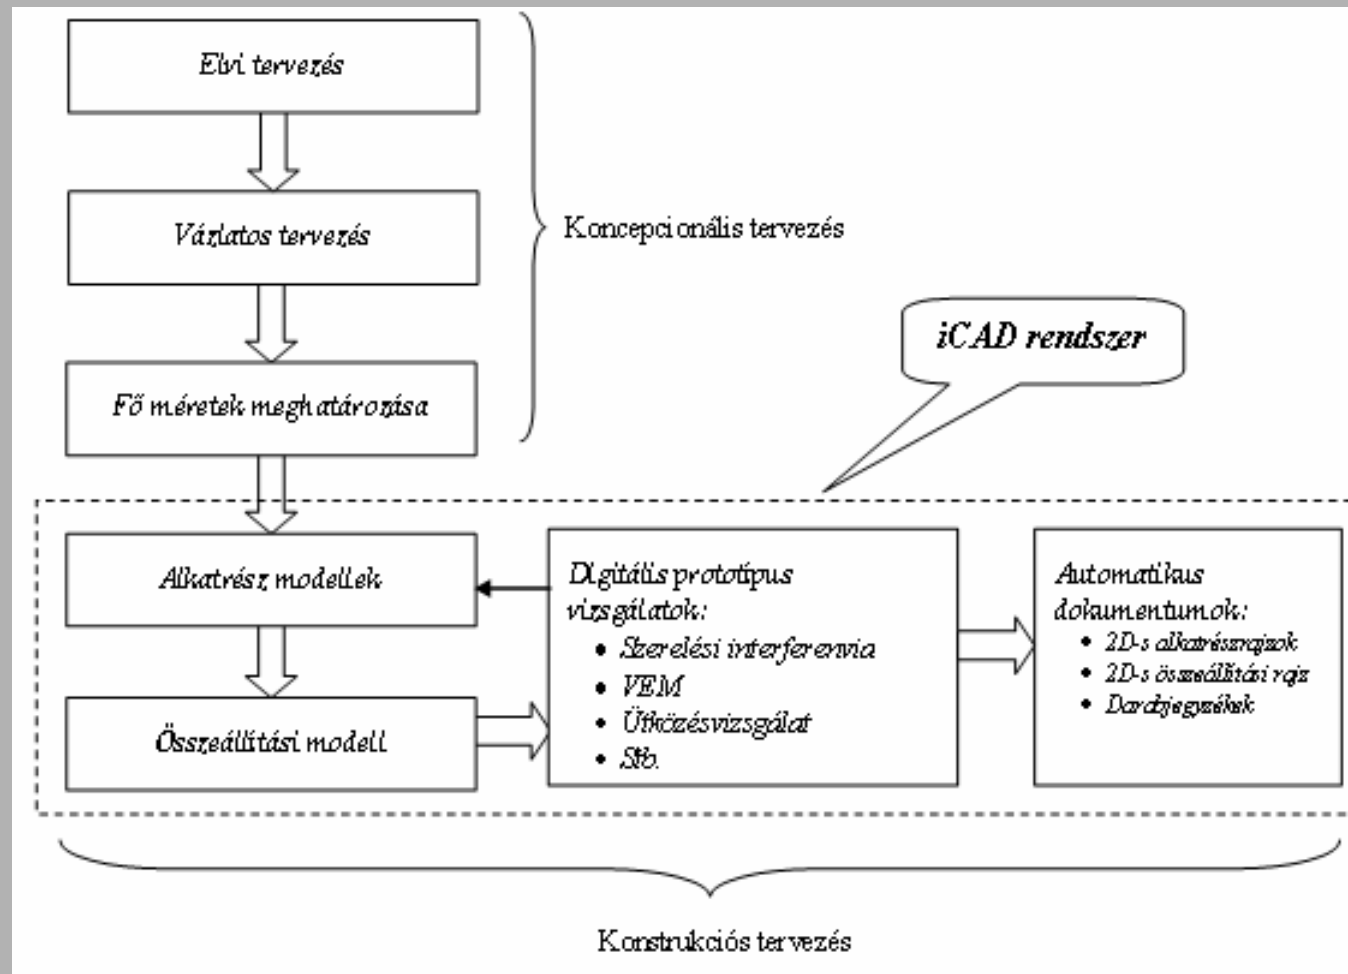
Elvi tervezés

Vázlatos tervezés

Fő méretek meghatározása

Koncepcionális tervezés

iCAD rendszer

Alkatrész modellek

Összeállítási modell

Digitális prototípus vizsgálatok:
- Szerelési interferenvia
- VEM
- Ütközésvizsgálat
- Stb.

Automatikus dokumentumok:
- 2D-s alkatrészrajzok
- 2D-s összeállítási rajz
- Darabjegyzékek

Konstrukciós tervezés